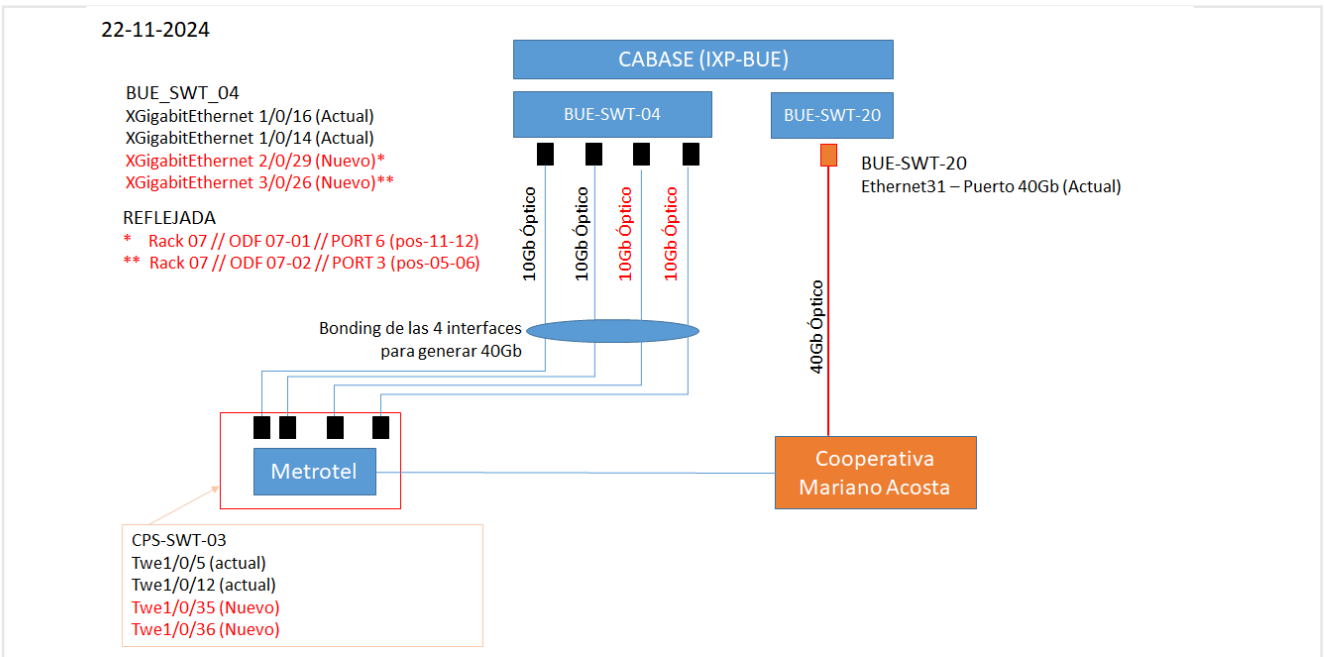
22-11-2024

CABASE (IXP-BUE)

BUE-SWT-04

BUE-SWT-20

BUE_SWT_04
XGigabitEthernet 1/0/16 (Actual)
XGigabitEthernet 1/0/14 (Actual)
XGigabitEthernet 2/0/29 (Nuevo)*
XGigabitEthernet 3/0/26 (Nuevo)**

REFLEJADA
* Rack 07 // ODF 07-01 // PORT 6 (pos-11-12)
** Rack 07 // ODF 07-02 // PORT 3 (pos-05-06)

10Gb Óptico
10Gb Óptico
10Gb Óptico
10Gb Óptico

BUE-SWT-20
Ethernet31 – Puerto 40Gb (Actual)

40Gb Óptico

Bonding de las 4 interfaces para generar 40Gb

Metrotel

Cooperativa Mariano Acosta

CPS-SWT-03
Twe1/0/5 (actual)
Twe1/0/12 (actual)
Twe1/0/35 (Nuevo)
Twe1/0/36 (Nuevo)